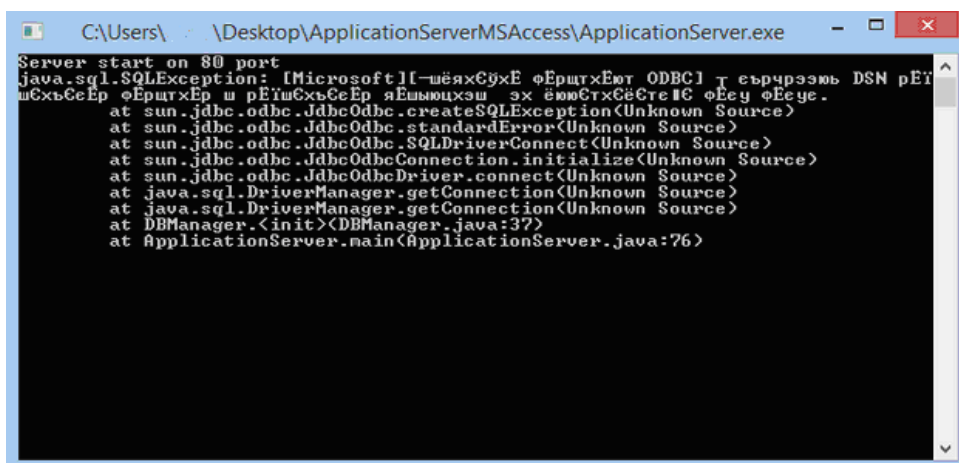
C:\Users\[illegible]\Desktop\ApplicationServerMSAccess\ApplicationServer.exe

Server start on 80 port
java.sql.SQLException: [Microsoft][-шёях€ўхЁ фЁрщтхЁют ODBC] ╤ eърчрээь DSN рЁЇш€хъ€єЁр фЁрщтхЁр ш рЁЇш€хъ€єЁр яЁшыюцхэш  эх ёююЄтхЄё€тє|€ фЁєу фЁєує.
at sun.jdbc.odbc.JdbcOdbc.createSQLException(Unknown Source)
at sun.jdbc.odbc.JdbcOdbc.standardError(Unknown Source)
at sun.jdbc.odbc.JdbcOdbc.SQLDriverConnect(Unknown Source)
at sun.jdbc.odbc.JdbcOdbcConnection.initialize(Unknown Source)
at sun.jdbc.odbc.JdbcOdbcDriver.connect(Unknown Source)
at java.sql.DriverManager.getConnection(Unknown Source)
at java.sql.DriverManager.getConnection(Unknown Source)
at DBManager.<init>(DBManager.java:37)
at ApplicationServer.main(ApplicationServer.java:76)